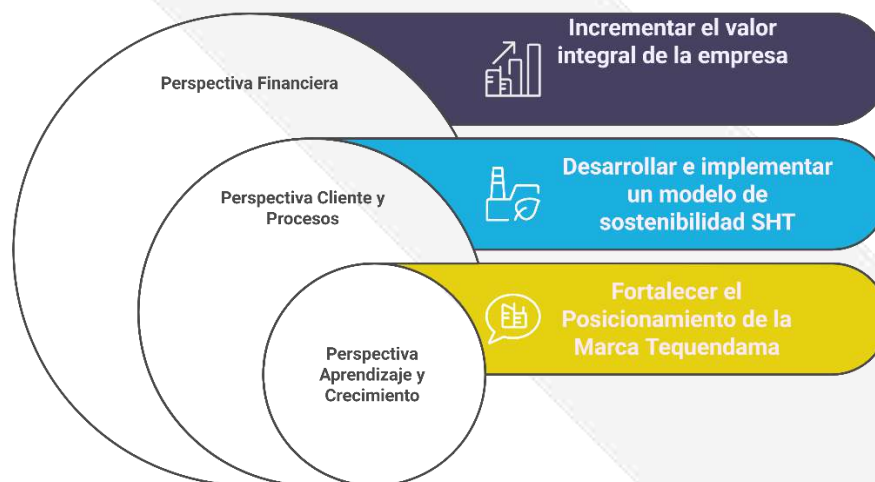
Incrementar el valor integral de la empresa

Perspectiva Financiera

Desarrollar e implementar un modelo de sostenibilidad SHT

Perspectiva Cliente y Procesos

Fortalecer el Posicionamiento de la Marca Tequendama

Perspectiva Aprendizaje y Crecimiento